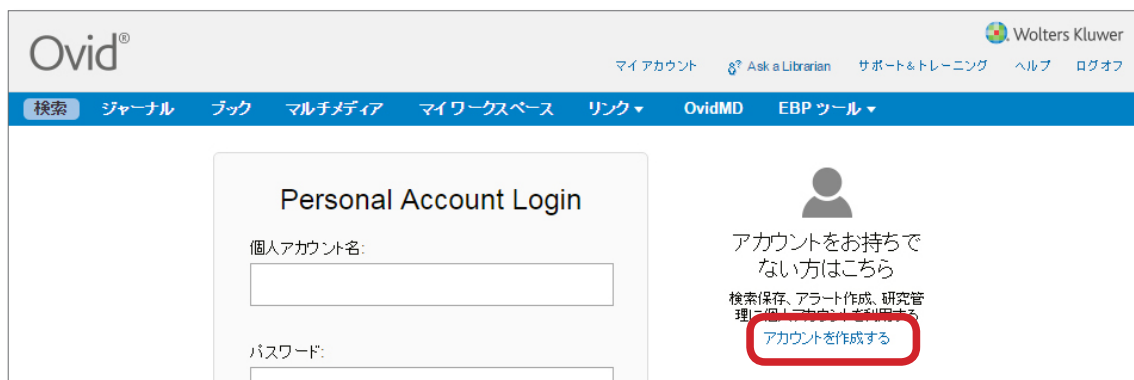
Ovid®

Wolters Kluwer

マイアカウント　Ask a Librarian　サポート＆トレーニング　ヘルプ　ログオフ

検索　ジャーナル　ブック　マルチメディア　マイワークスペース　リンク ▾　OvidMD　EBP ツール ▾

Personal Account Login

個人アカウント名:

パスワード:

アカウントをお持ちでない方はこちら

検索保存、アラート作成、研究管理に個人アカウントをご利用する

アカウントを作成する